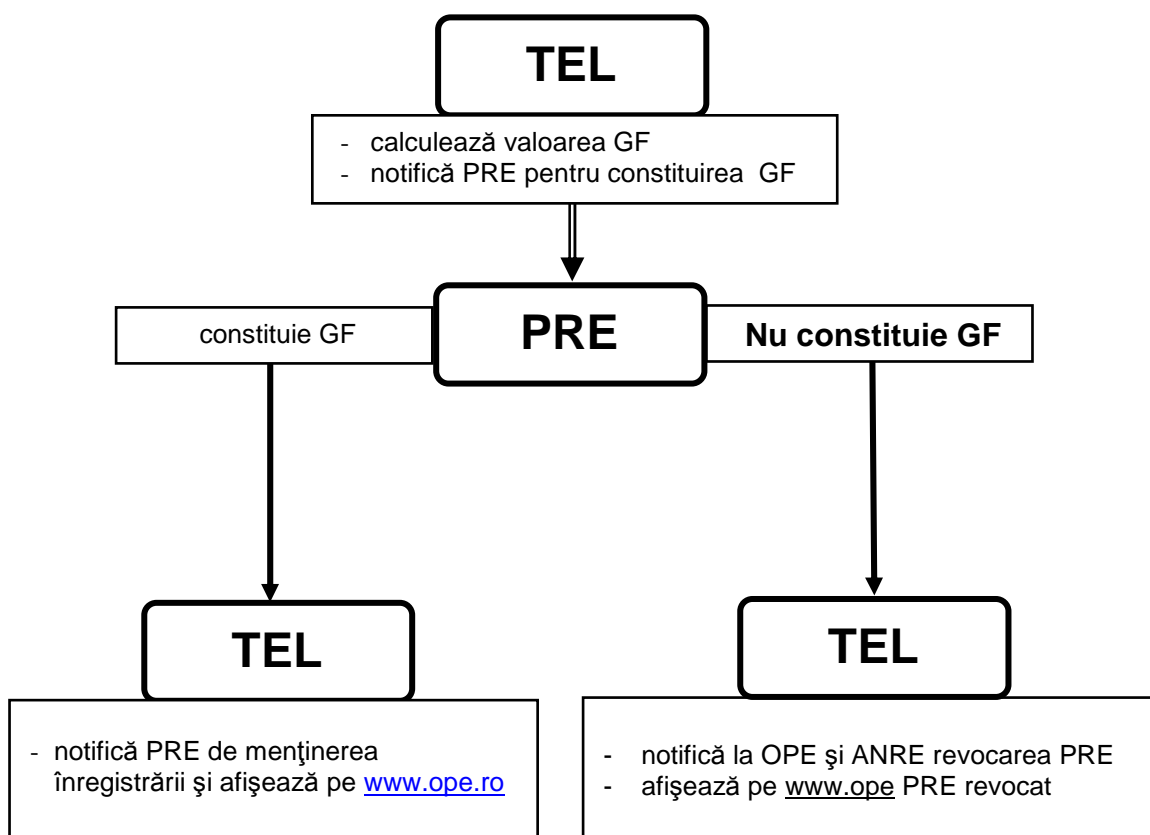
TEL

- calculează valoarea GF
- notifică PRE pentru constituirea GF

constituie GF

PRE

Nu constituie GF

TEL

- notifică PRE de menţinerea înregistrării şi afişează pe www.ope.ro

TEL

- notifică la OPE şi ANRE revocarea PRE
- afişează pe www.ope PRE revocat